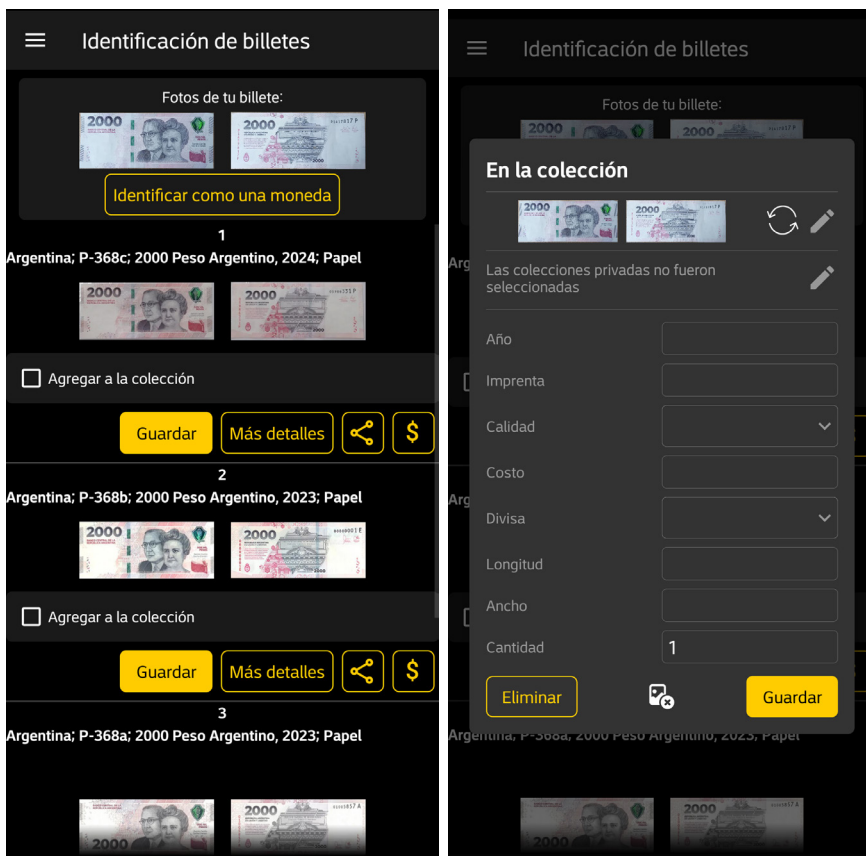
Identificación de billetes

Fotos de tu billete:

2000

2000

Identificar como una moneda

1

Argentina; P-368c; 2000 Peso Argentino, 2024; Papel

2000

2000

Agregar a la colección

Guardar

Más detalles

$

2

Argentina; P-368b; 2000 Peso Argentino, 2023; Papel

2000

2000

Agregar a la colección

Guardar

Más detalles

$

3

Argentina; P-368a; 2000 Peso Argentino, 2023; Papel

2000

2000

2000

Identificación de billetes

Fotos de tu billete:

En la colección

2000

2000

Las colecciones privadas no fueron seleccionadas

Año

Imprenta

Calidad

Costo

Divisa

Longitud

Ancho

Cantidad

1

Eliminar

Guardar

Argentina; P-368a; 2000 Peso Argentino, 2023; Papel